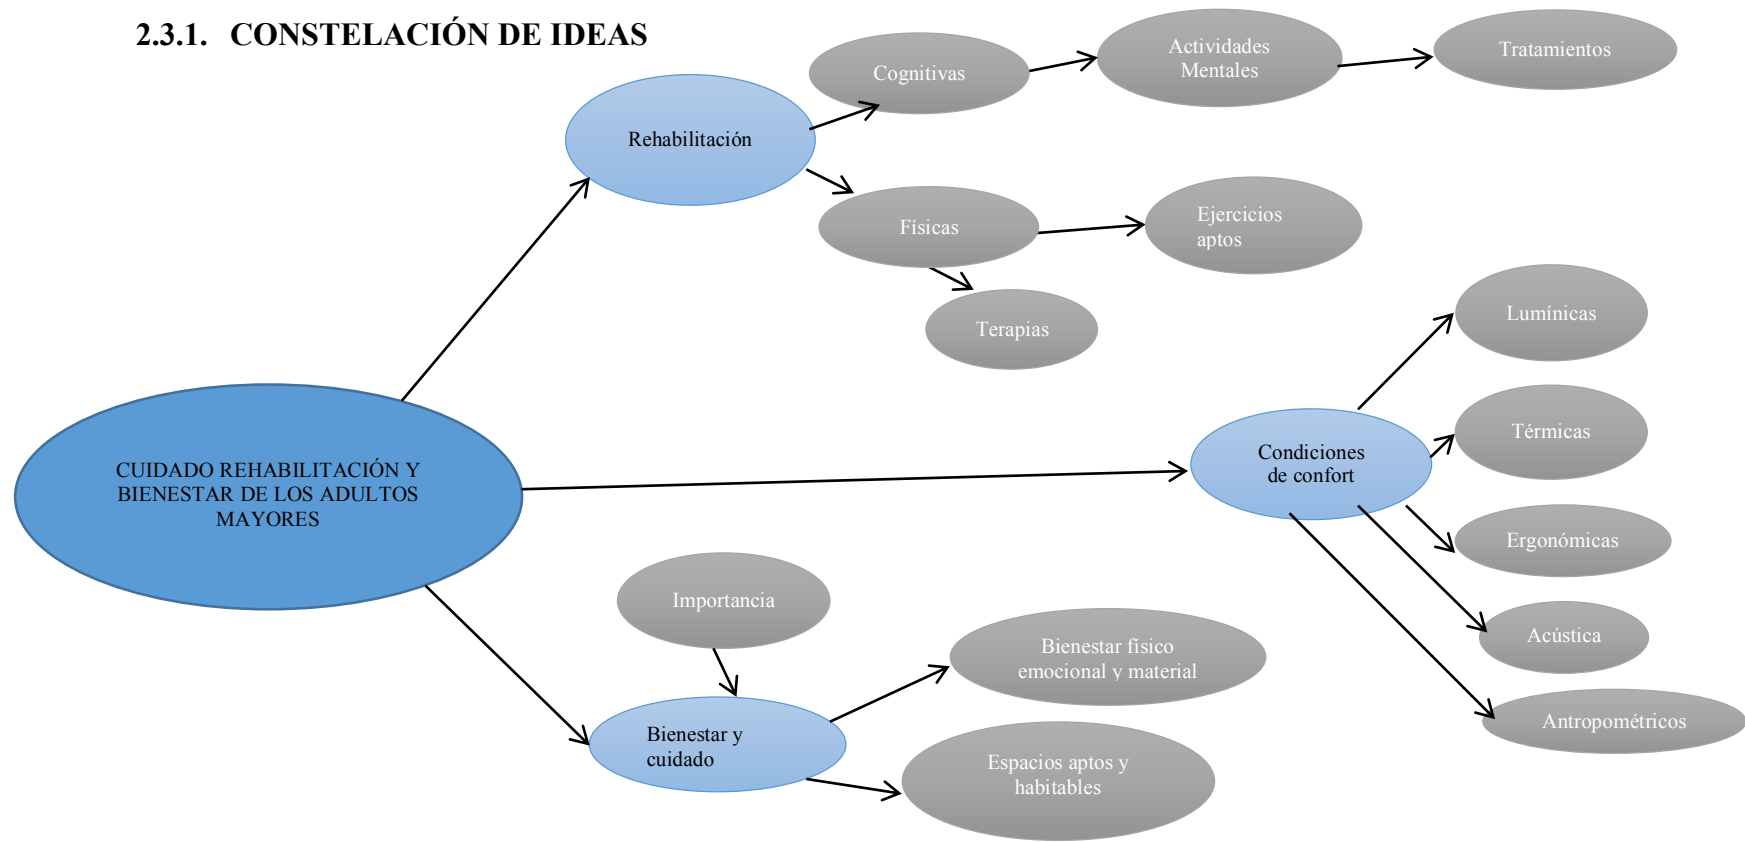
2.3.1. CONSTELACIÓN DE IDEAS

Cognitivas

Actividades Mentales

Tratamientos

Rehabilitación

Físicas

Ejercicios aptos

Terapias

Lumínicas

Térmicas

CUIDADO REHABILITACIÓN Y BIENESTAR DE LOS ADULTOS MAYORES

Condiciones de confort

Ergonómicas

Acústica

Antropométricos

Importancia

Bienestar físico emocional y material

Bienestar y cuidado

Espacios aptos y habitables